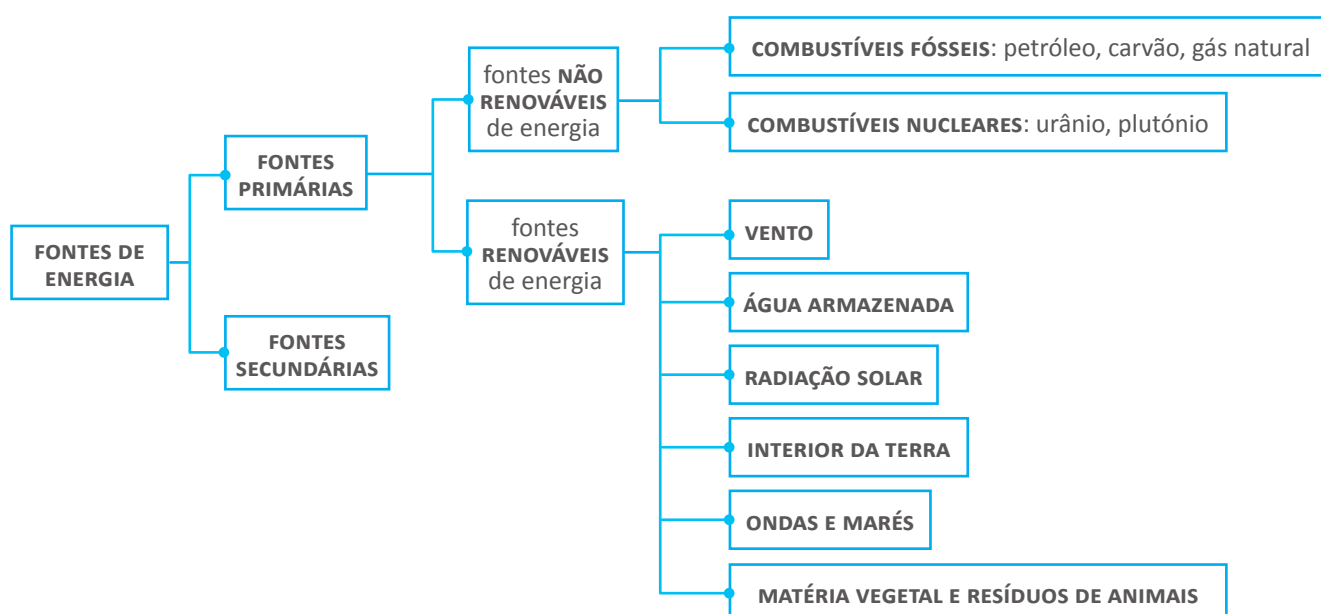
FONTES DE ENERGIA

FONTES PRIMÁRIAS

FONTES SECUNDÁRIAS

fontes NÃO RENOVÁVEIS de energia

COMBUSTÍVEIS FÓSSEIS: petróleo, carvão, gás natural

COMBUSTÍVEIS NUCLEARES: urânio, plutónio

fontes RENOVÁVEIS de energia

VENTO

ÁGUA ARMAZENADA

RADIAÇÃO SOLAR

INTERIOR DA TERRA

ONDAS E MARÉS

MATÉRIA VEGETAL E RESÍDUOS DE ANIMAIS